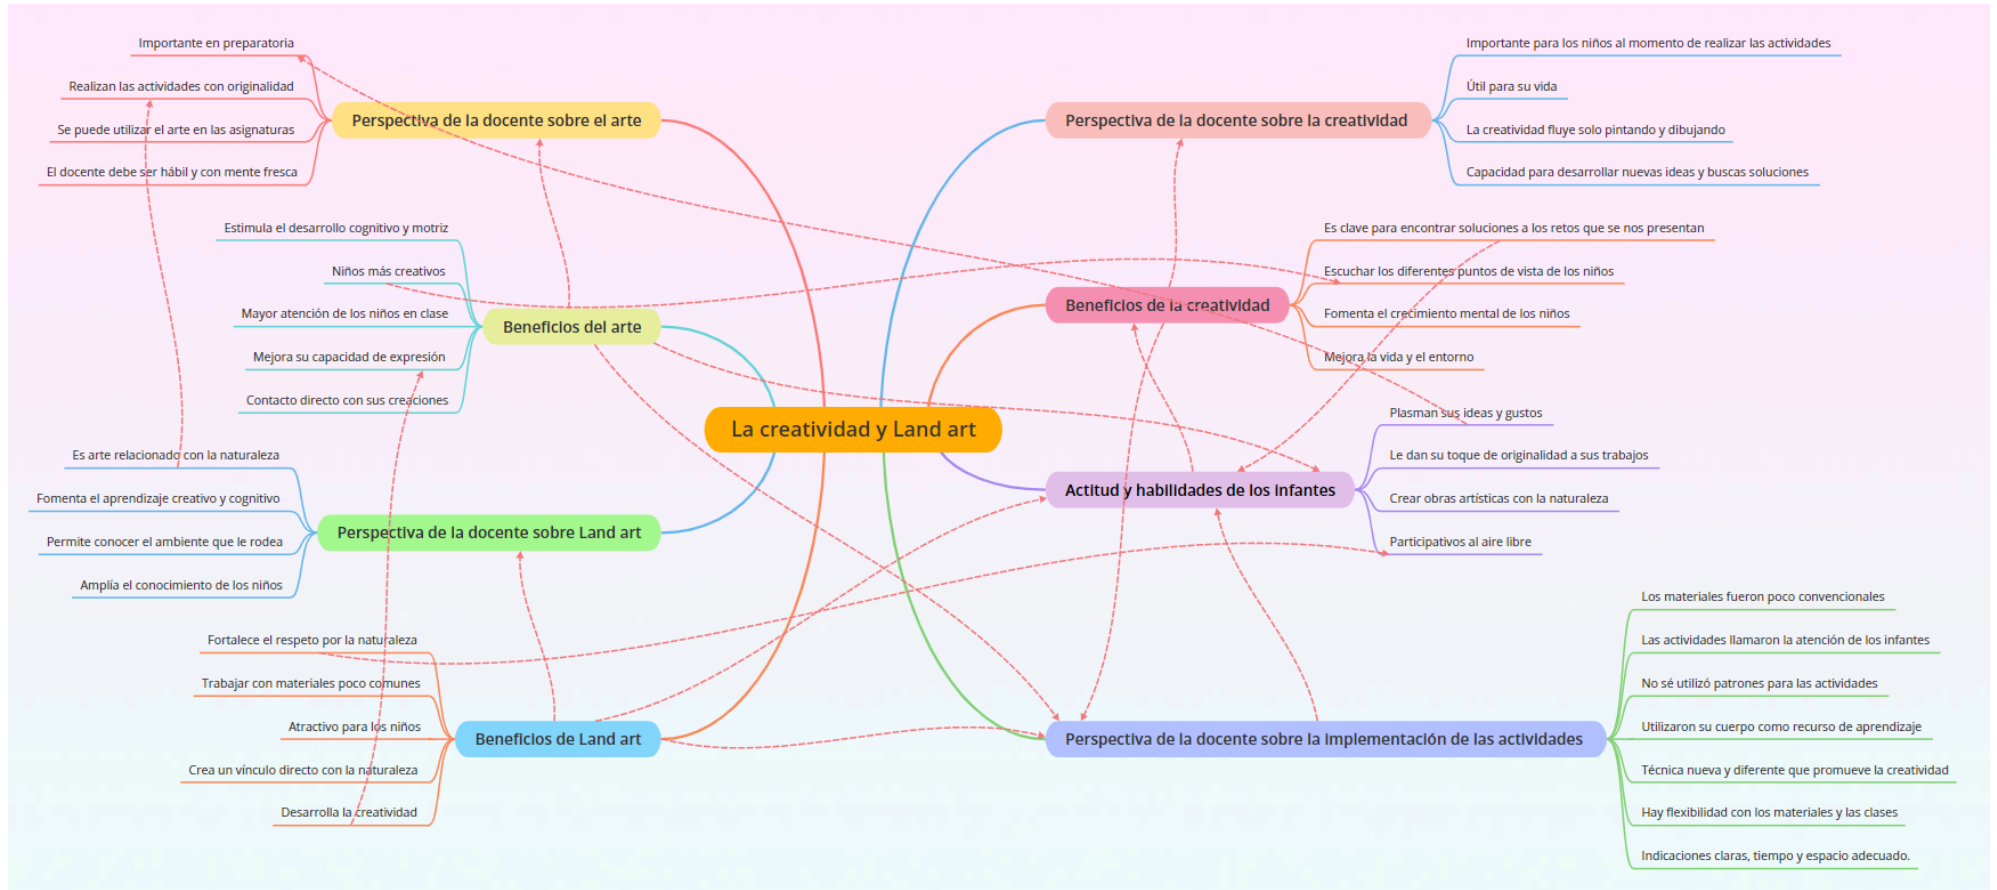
La creatividad y Land art

Perspectiva de la docente sobre el arte
Importante en preparatoria
Realizan las actividades con originalidad
Se puede utilizar el arte en las asignaturas
El docente debe ser hábil y con mente fresca

Beneficios del arte
Estimula el desarrollo cognitivo y motriz
Niños más creativos
Mayor atención de los niños en clase
Mejora su capacidad de expresión
Contacto directo con sus creaciones

Perspectiva de la docente sobre Land art
Es arte relacionado con la naturaleza
Fomenta el aprendizaje creativo y cognitivo
Permite conocer el ambiente que le rodea
Amplía el conocimiento de los niños

Beneficios de Land art
Fortalece el respeto por la naturaleza
Trabajar con materiales poco comunes
Atractivo para los niños
Crea un vínculo directo con la naturaleza
Desarrolla la creatividad

Perspectiva de la docente sobre la creatividad
Importante para los niños al momento de realizar las actividades
Útil para su vida
La creatividad fluye solo pintando y dibujando
Capacidad para desarrollar nuevas ideas y buscas soluciones

Beneficios de la creatividad
Es clave para encontrar soluciones a los retos que se nos presentan
Escuchar los diferentes puntos de vista de los niños
Fomenta el crecimiento mental de los niños
Mejora la vida y el entorno

Actitud y habilidades de los infantes
Plasman sus ideas y gustos
Le dan su toque de originalidad a sus trabajos
Crear obras artísticas con la naturaleza
Participativos al aire libre

Perspectiva de la docente sobre la implementación de las actividades
Los materiales fueron poco convencionales
Las actividades llamaron la atención de los infantes
No sé utilizó patrones para las actividades
Utilizaron su cuerpo como recurso de aprendizaje
Técnica nueva y diferente que promueve la creatividad
Hay flexibilidad con los materiales y las clases
Indicaciones claras, tiempo y espacio adecuado.